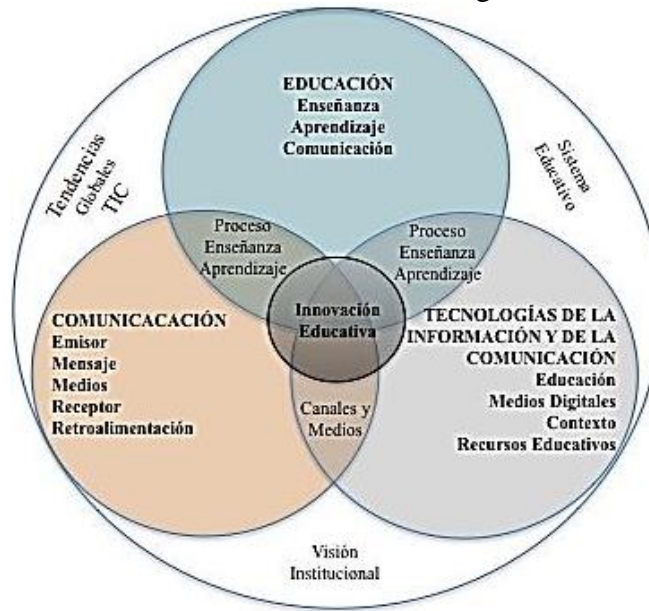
EDUCACIÓN
Enseñanza
Aprendizaje
Comunicación

Tendencias
Globales
TIC

Sistema
Educativo

Proceso
Enseñanza
Aprendizaje

Proceso
Enseñanza
Aprendizaje

Innovación
Educativa

COMUNICACACIÓN
Emisor
Mensaje
Medios
Receptor
Retroalimentación

TECNOLOGÍAS DE LA
INFORMACIÓN Y DE LA
COMUNICACIÓN
Educación
Medios Digitales
Contexto
Recursos Educativos

Canales y
Medios

Visión
Institucional